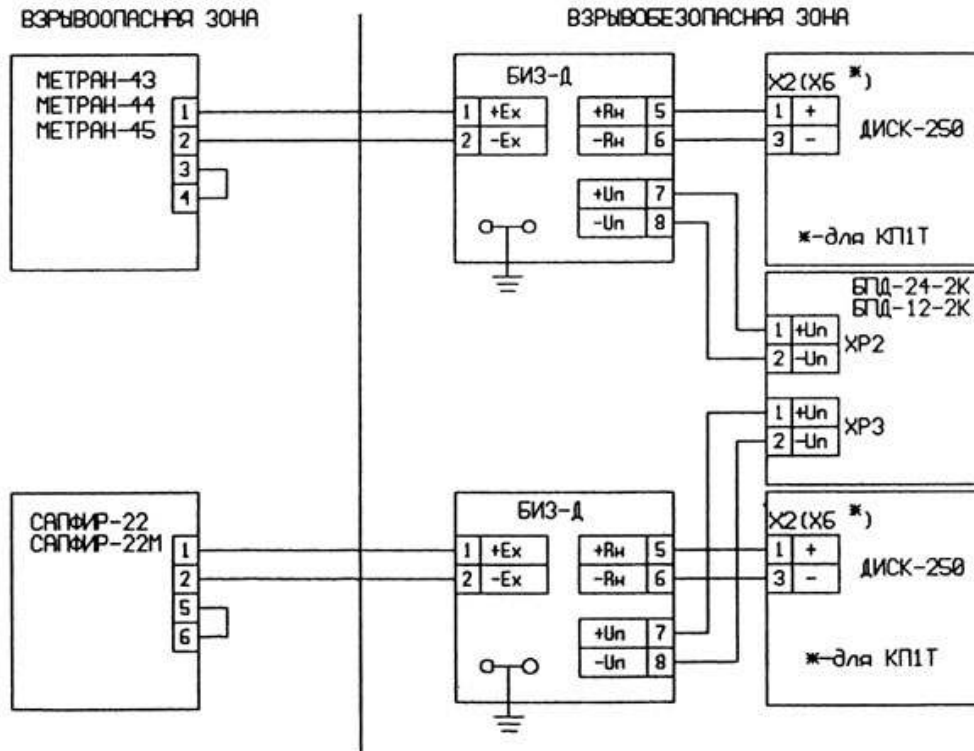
ВЗРЫВООПАСНАЯ ЗОНА

ВЗРЫВОБЕЗОПАСНАЯ ЗОНА

МЕТРАН-43
МЕТРАН-44
МЕТРАН-45

1
2
3
4

БИЗ-Д

1 +Ex
2 -Ex

+Rн 5
-Rн 6

+Uп 7
-Uп 8

X2(X6 *)

1 +
3 -

ДИСК-250

*-для КП1Т

БПД-24-2К
БПД-12-2К

1 +Uп
2 -Uп
XP2

1 +Uп
2 -Uп
XP3

САПФИР-22
САПФИР-22М

1
2
5
6

БИЗ-Д

1 +Ex
2 -Ex

+Rн 5
-Rн 6

+Uп 7
-Uп 8

X2(X6 *)

1 +
3 -

ДИСК-250

*-для КП1Т